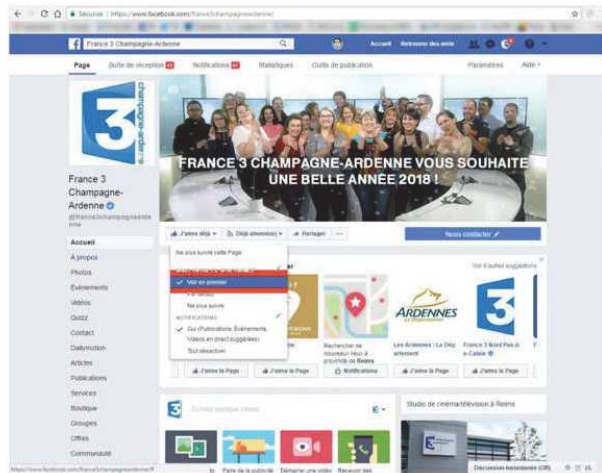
Sécurisé | https://www.facebook.com/france3champagneardenne/

France 3 Champagne-Ardenne

Accueil Retrouver des amis

Page Boîte de réception Notifications Statistiques Outils de publication Paramètres Aide

champagne-ardenne
3

France 3 Champagne-Ardenne
@france3champagneardenne

Accueil
À propos
Photos
Événements
Vidéos
Quizz
Contact
Dailymotion
Articles
Publications
Services
Boutique
Groupes
Offres
Communauté

FRANCE 3 CHAMPAGNE-ARDENNE VOUS SOUHAITE UNE BELLE ANNÉE 2018 !

J'aime déjà Déjà abonné(e) Partager

Nous contacter

Ne plus suivre cette Page
Voir en premier
Par défaut
Ne plus suivre
NOTIFICATIONS
Oui (Publications, Événements)
Vidéos en direct (suggérées)
Se désactiver

Voir d'autres suggestions

ARDENNES

Rechercher de nouveaux lieux à proximité de Reims
Les Ardennes : Le Déy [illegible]
France 3 Nord Pas-de-Calais

J'aime la Page J'aime la Page Notifications J'aime la Page J'aime la Page

Studio de cinéma/télévision à Reims

Discussion instantanée (Off)

https://www.facebook.com/france3champagneardenne/#